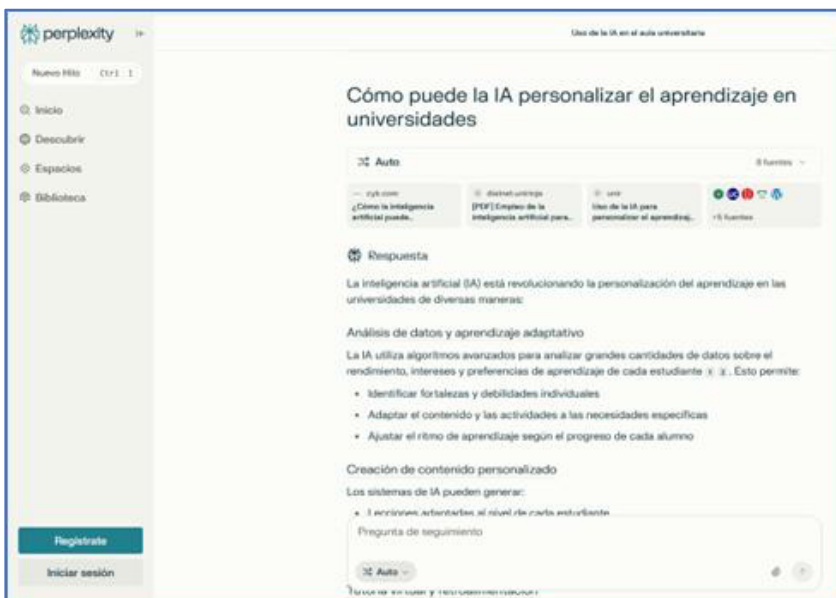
perplexity

Nuevo Hilo Ctrl I

Inicio

Descubrir

Espacios

Biblioteca

Registrate

Iniciar sesión

Uso de la IA en el aula universitaria

Cómo puede la IA personalizar el aprendizaje en universidades

Auto

8 fuentes

cyb.com
¿Cómo la inteligencia artificial puede...

dialnet.unirioja
[PDF] Empleo de la inteligencia artificial para...

unir
Uso de la IA para personalizar el aprendizaj...

+5 fuentes

Respuesta

La inteligencia artificial (IA) está revolucionando la personalización del aprendizaje en las universidades de diversas maneras:

Análisis de datos y aprendizaje adaptativo

La IA utiliza algoritmos avanzados para analizar grandes cantidades de datos sobre el rendimiento, intereses y preferencias de aprendizaje de cada estudiante 1 2. Esto permite:

• Identificar fortalezas y debilidades individuales

• Adaptar el contenido y las actividades a las necesidades específicas

• Ajustar el ritmo de aprendizaje según el progreso de cada alumno

Creación de contenido personalizado

Los sistemas de IA pueden generar:

• Lecciones adaptadas al nivel de cada estudiante

Pregunta de seguimiento

Auto

Tutoría virtual y retroalimentación